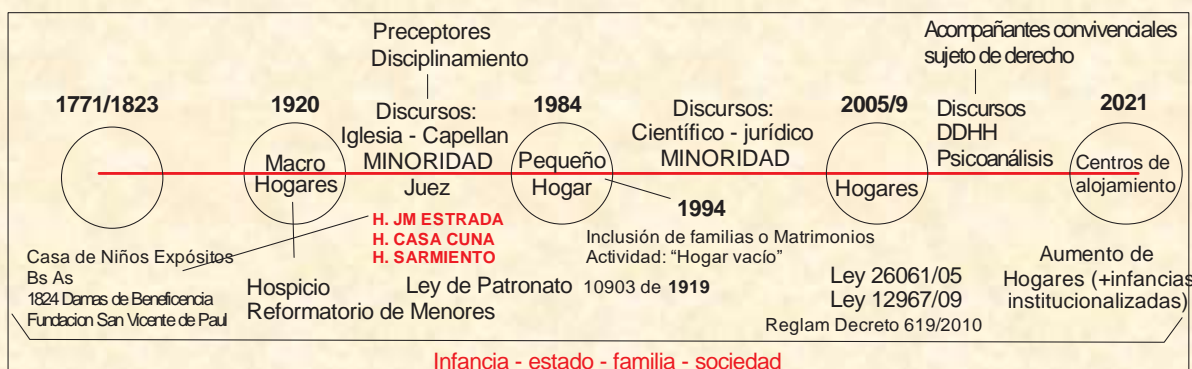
Preceptores
Disciplinamiento

Acompañantes convivenciales
sujeto de derecho

1771/1823

1920

Discursos:
Iglesia - Capellan
MINORIDAD
Juez

1984

Discursos:
Científico - jurídico
MINORIDAD

2005/9

Discursos
DDHH
Psicoanálisis

2021

Macro
Hogares

Pequeño
Hogar

Hogares

Centros de
alojamiento

H. JM ESTRADA
H. CASA CUNA
H. SARMIENTO

1994

Inclusión de familias o Matrimonios
Actividad: "Hogar vacío"

Casa de Niños Expósitos
Bs As
1824 Damas de Beneficencia
Fundacion San Vicente de Paul

Hospicio
Reformatorio de Menores

Ley de Patronato 10903 de 1919

Ley 26061/05
Ley 12967/09
Reglam Decreto 619/2010

Aumento de
Hogares (+infancias
institucionalizadas)

Infancia - estado - familia - sociedad